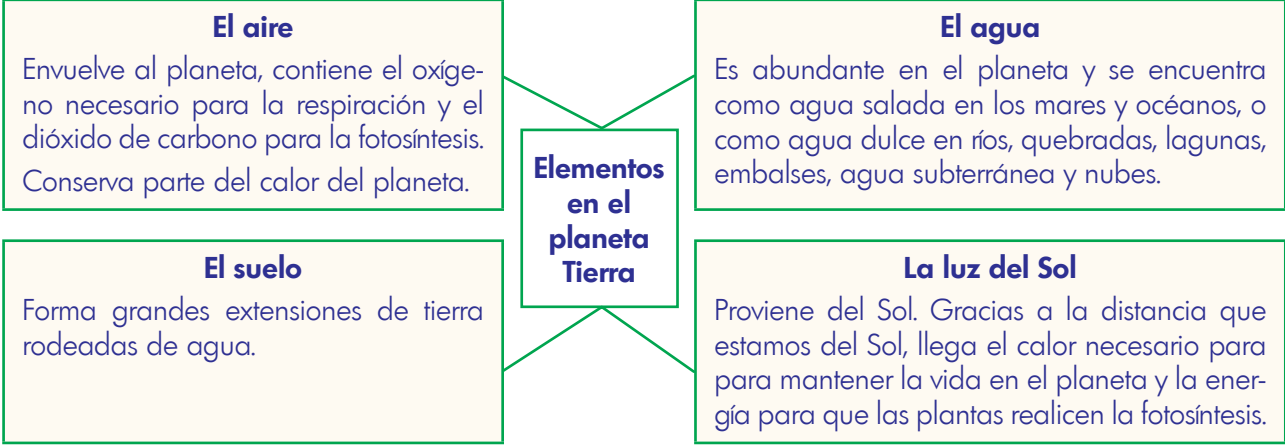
El aire

Envuelve al planeta, contiene el oxígeno necesario para la respiración y el dióxido de carbono para la fotosíntesis.

Conserva parte del calor del planeta.

Elementos en el planeta Tierra

El agua

Es abundante en el planeta y se encuentra como agua salada en los mares y océanos, o como agua dulce en ríos, quebradas, lagunas, embalses, agua subterránea y nubes.

El suelo

Forma grandes extensiones de tierra rodeadas de agua.

La luz del Sol

Proviene del Sol. Gracias a la distancia que estamos del Sol, llega el calor necesario para para mantener la vida en el planeta y la energía para que las plantas realicen la fotosíntesis.